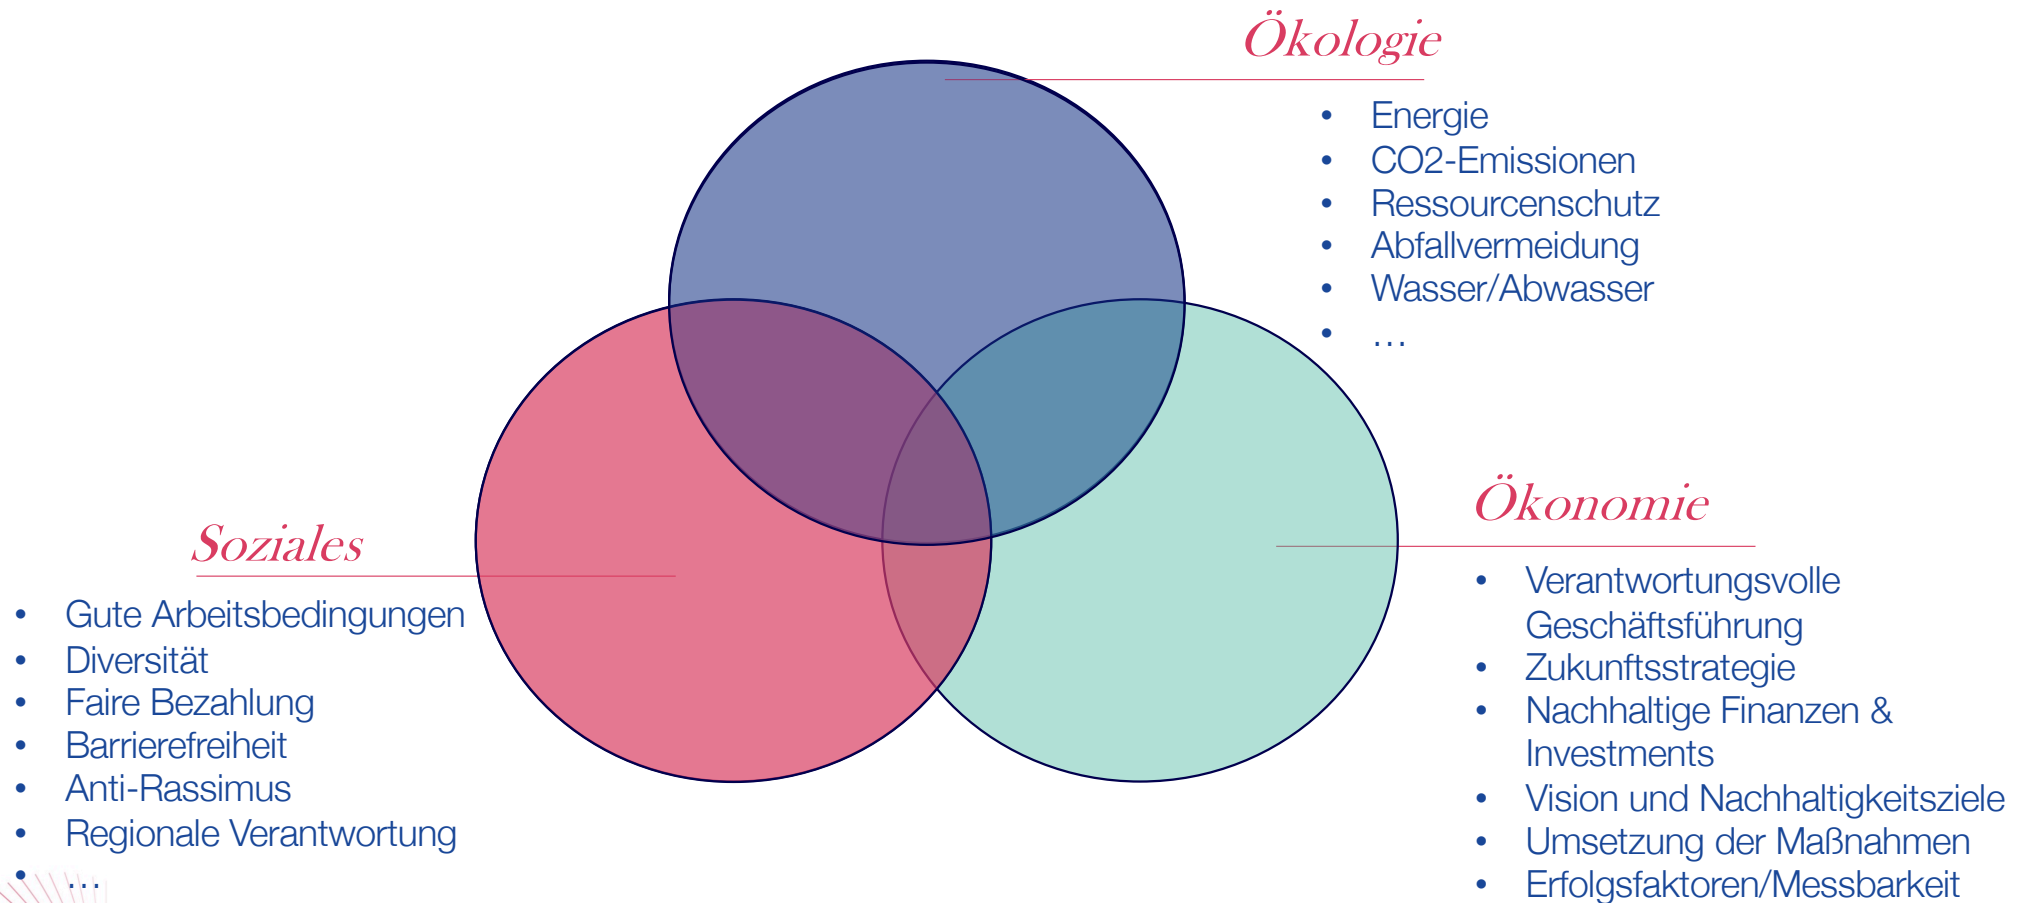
Ökologie

- Energie
- CO2-Emissionen
- Ressourcenschutz
- Abfallvermeidung
- Wasser/Abwasser
- …

Ökonomie

- Verantwortungsvolle Geschäftsführung
- Zukunftsstrategie
- Nachhaltige Finanzen & Investments
- Vision und Nachhaltigkeitsziele
- Umsetzung der Maßnahmen
- Erfolgsfaktoren/Messbarkeit

Soziales

- Gute Arbeitsbedingungen
- Diversität
- Faire Bezahlung
- Barrierefreiheit
- Anti-Rassimus
- Regionale Verantwortung
- …